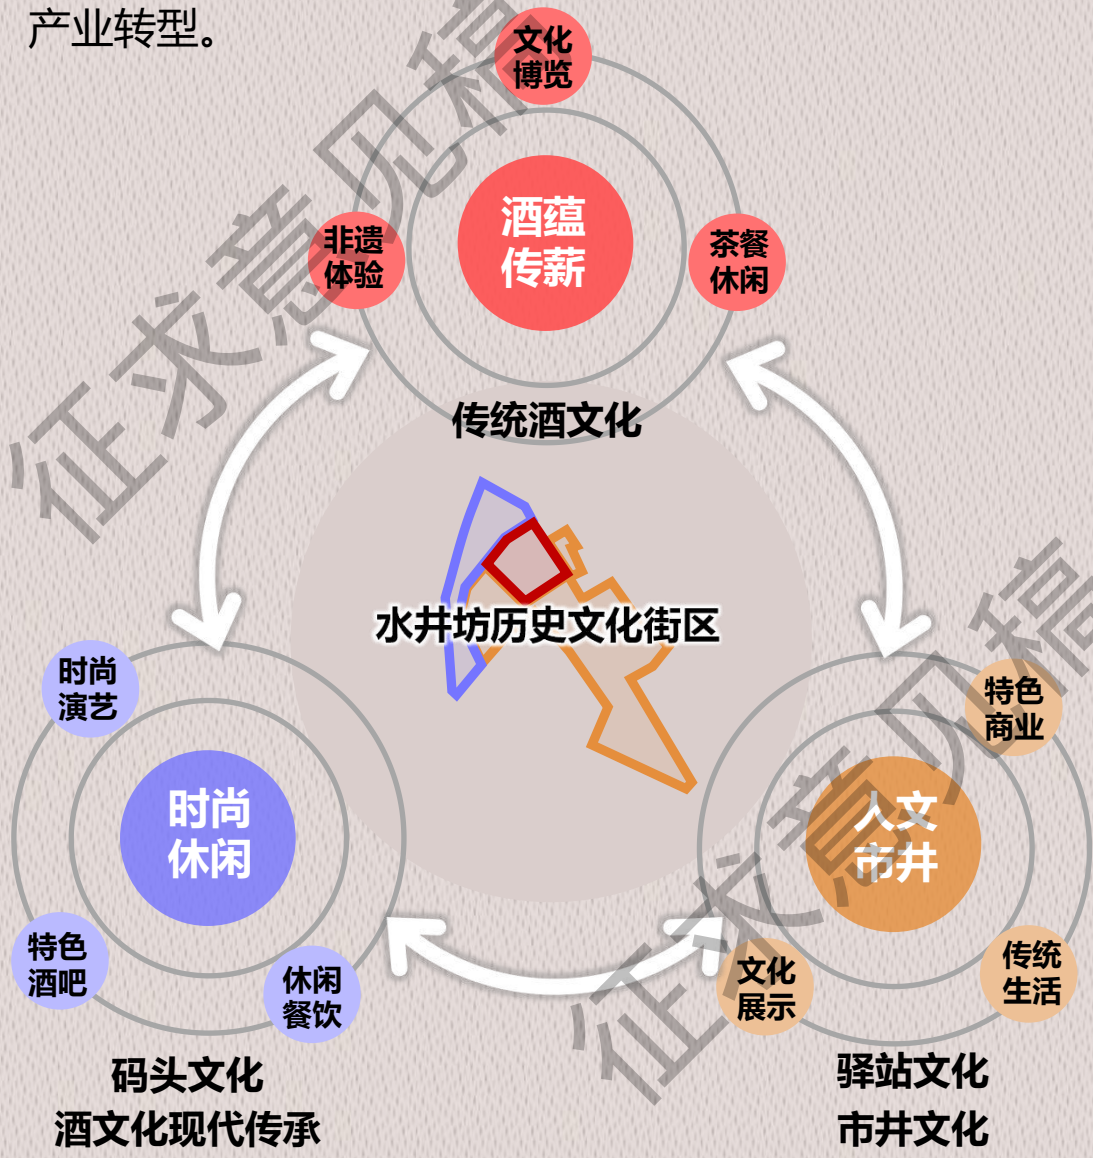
产业转型。

文化博览

非遗体验

酒蕴传薪

茶餐休闲

传统酒文化

水井坊历史文化街区

时尚演艺

时尚休闲

特色酒吧

休闲餐饮

码头文化
酒文化现代传承

特色商业

人文市井

文化展示

传统生活

驿站文化
市井文化

征求意见稿

征求意见稿